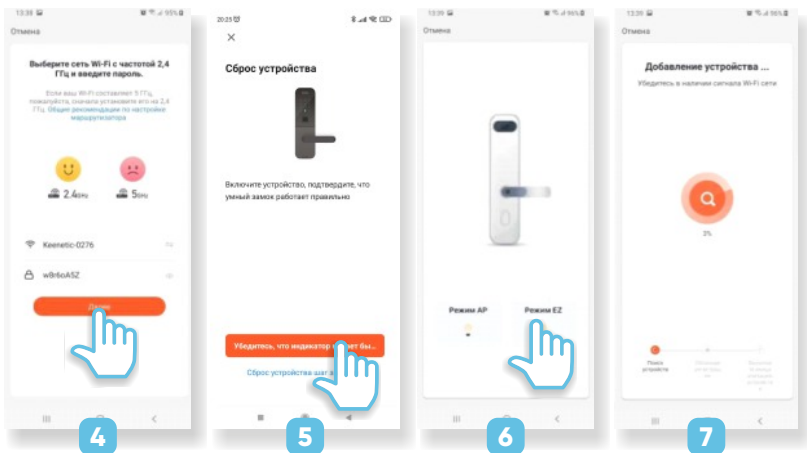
13:38

Отмена

Выберите сеть Wi-Fi с частотой 2,4 ГГц и введите пароль.

Если ваш Wi-Fi составляет 5 ГГц, пожалуйста, сначала установите его на 2,4 ГГц. Общие рекомендации по настройке маршрутизатора

2.4GHz

5GHz

Keenetic-0276

w8r6oA5Z

Далее

4

20:25

Сброс устройства

Включите устройство, подтвердите, что умный замок работает правильно

Убедитесь, что индикатор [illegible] бы...

Сброс устройства шаг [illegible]

5

13:39

Отмена

Режим AP

Режим EZ

6

13:39

Отмена

Добавление устройства ...

Убедитесь в наличии сигнала Wi-Fi сети

2%

Поиск устройства

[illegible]

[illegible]

7